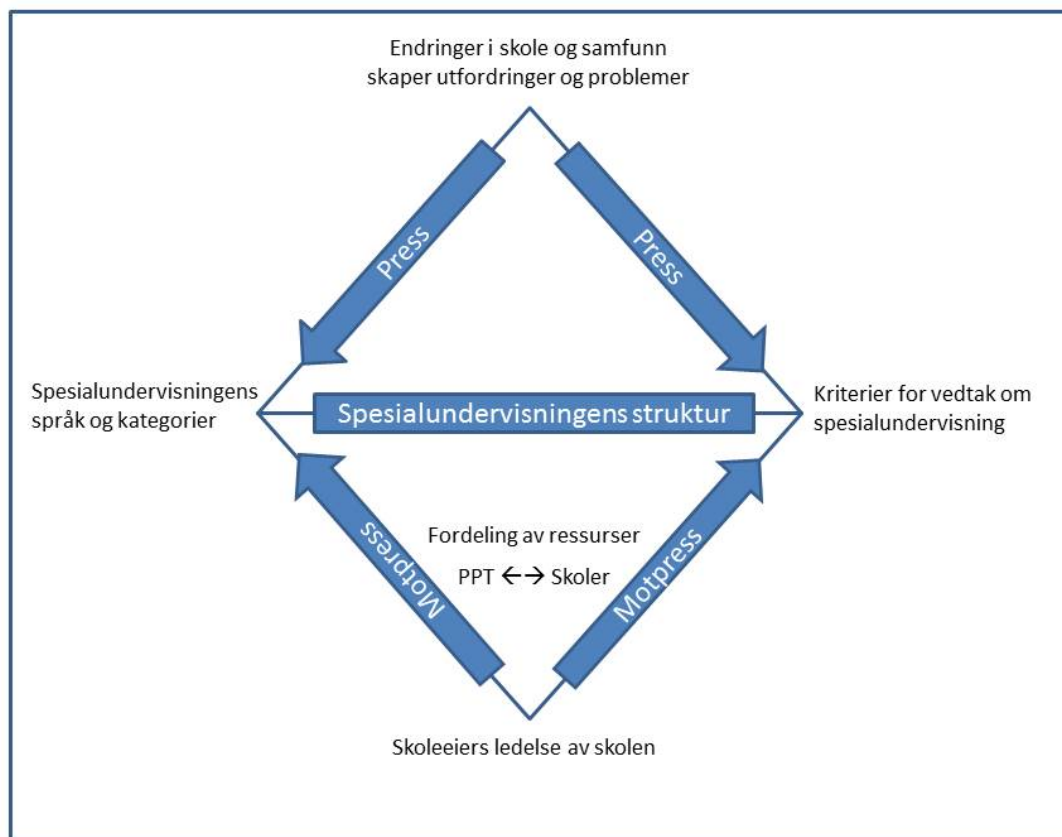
Endringer i skole og samfunn skaper utfordringer og problemer

Press

Press

Spesialundervisningens språk og kategorier

Spesialundervisningens struktur

Kriterier for vedtak om spesialundervisning

Motpress

Fordeling av ressurser

PPT ←→ Skoler

Motpress

Skoleeiers ledelse av skolen